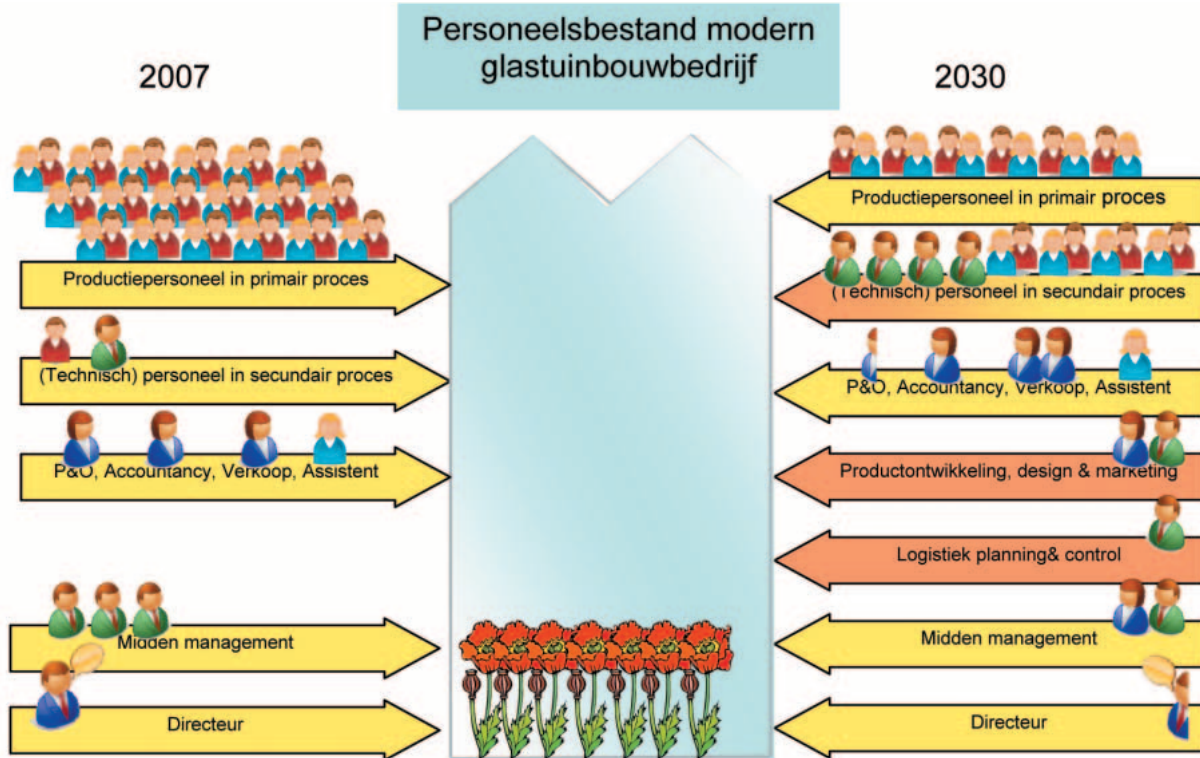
Personeelsbestand modern glastuinbouwbedrijf

2007

Productiepersoneel in primair proces

(Technisch) personeel in secundair proces

P&O, Accountancy, Verkoop, Assistent

Midden management

Directeur

2030

Productiepersoneel in primair proces

(Technisch) personeel in secundair proces

P&O, Accountancy, Verkoop, Assistent

Productontwikkeling, design & marketing

Logistiek planning& control

Midden management

Directeur